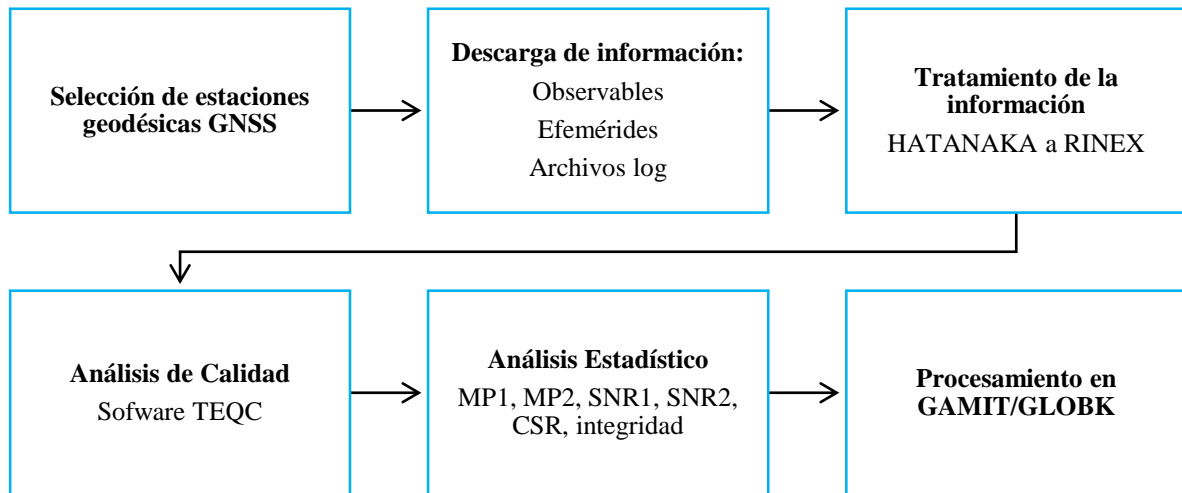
Selección de estaciones geodésicas GNSS

Descarga de información:
Observables
Efemérides
Archivos log

Tratamiento de la información
HATANAKA a RINEX

Análisis de Calidad
Sofware TEQC

Análisis Estadístico
MP1, MP2, SNR1, SNR2, CSR, integridad

Procesamiento en GAMIT/GLOBK